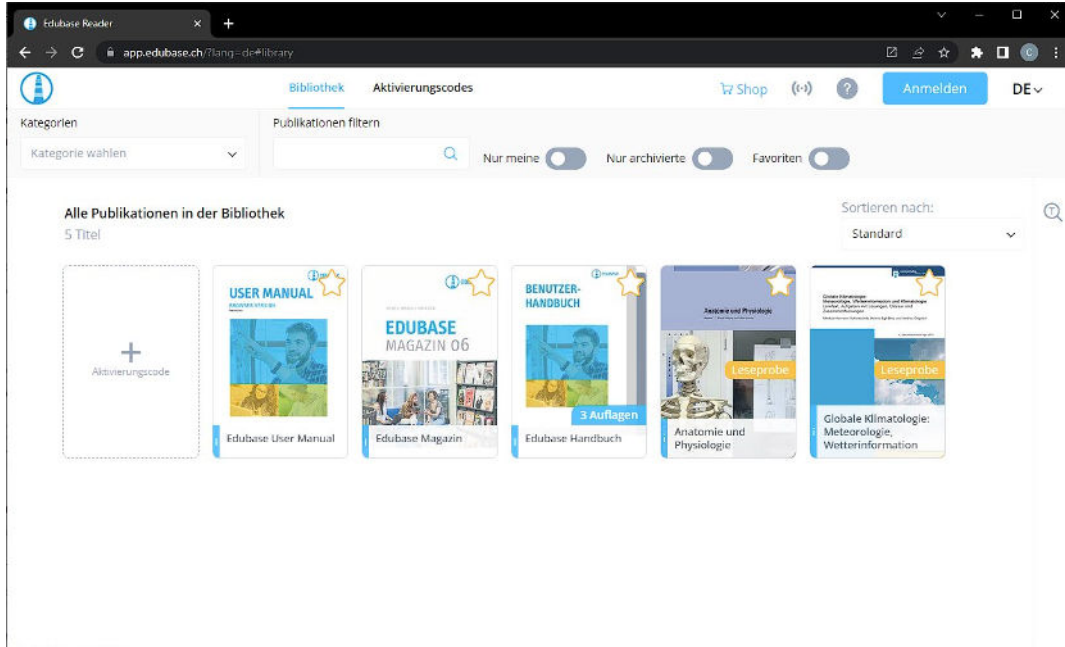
Edubase Reader

app.edubase.ch/?lang=de#library

Bibliothek Aktivierungscodes

Shop

Anmelden

DE

Kategorien

Kategorie wählen

Publikationen filtern

Nur meine

Nur archivierte

Favoriten

Alle Publikationen in der Bibliothek

5 Titel

Sortieren nach:

Standard

Aktivierungscode

USER MANUAL

Edubase User Manual

EDUBASE MAGAZIN 06

Edubase Magazin

BENUTZER-HANDBUCH

3 Auflagen

Edubase Handbuch

Anatomie und Physiologie

Leseprobe

Anatomie und Physiologie

Globale Klimatologie

Leseprobe

Globale Klimatologie: Meteorologie, Wetterinformation